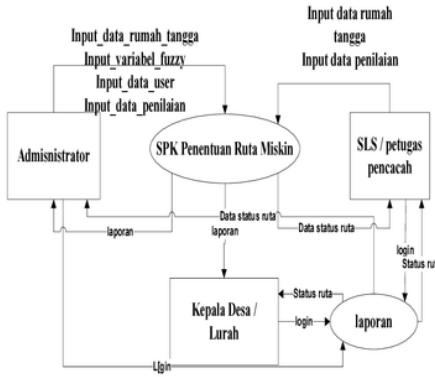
Input_data_rumah_tangga
Input_variabel_fuzzy
Input_data_user
Input_data_penilaian

Input data rumah tangga
Input data penilaian

Admisnistrator

SPK Penentuan Ruta Miskin

SLS / petugas pencacah

Data status ruta
laporan
laporan
Data status ruta

login
Status ru

Kepala Desa / Lurah

Status ruta
login

laporan

Login